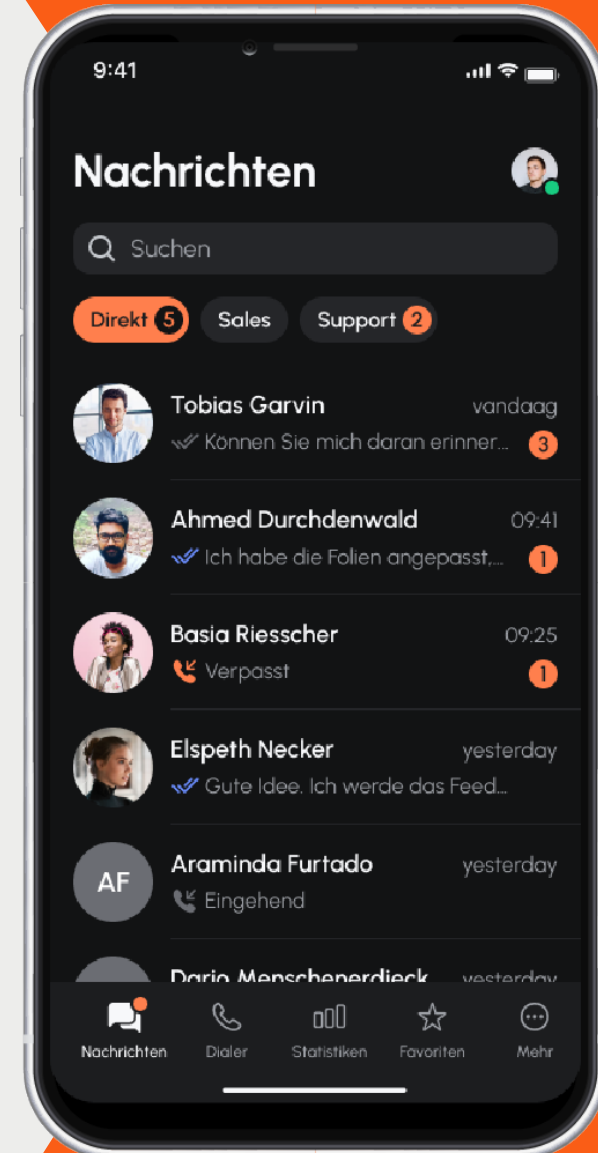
9:41

Nachrichten

Suchen

Direkt 5 Sales Support 2

Tobias Garvin vandaag
Können Sie mich daran erinner... 3

Ahmed Durchdenwald 09:41
Ich habe die Folien angepasst,... 1

Basia Riesscher 09:25
Verpasst 1

Elspeth Necker yesterday
Gute Idee. Ich werde das Feed...

AF Araminda Furtado yesterday
Eingehend

Dario Menschenerdieck yesterday

Nachrichten Dialer Statistiken Favoriten Mehr